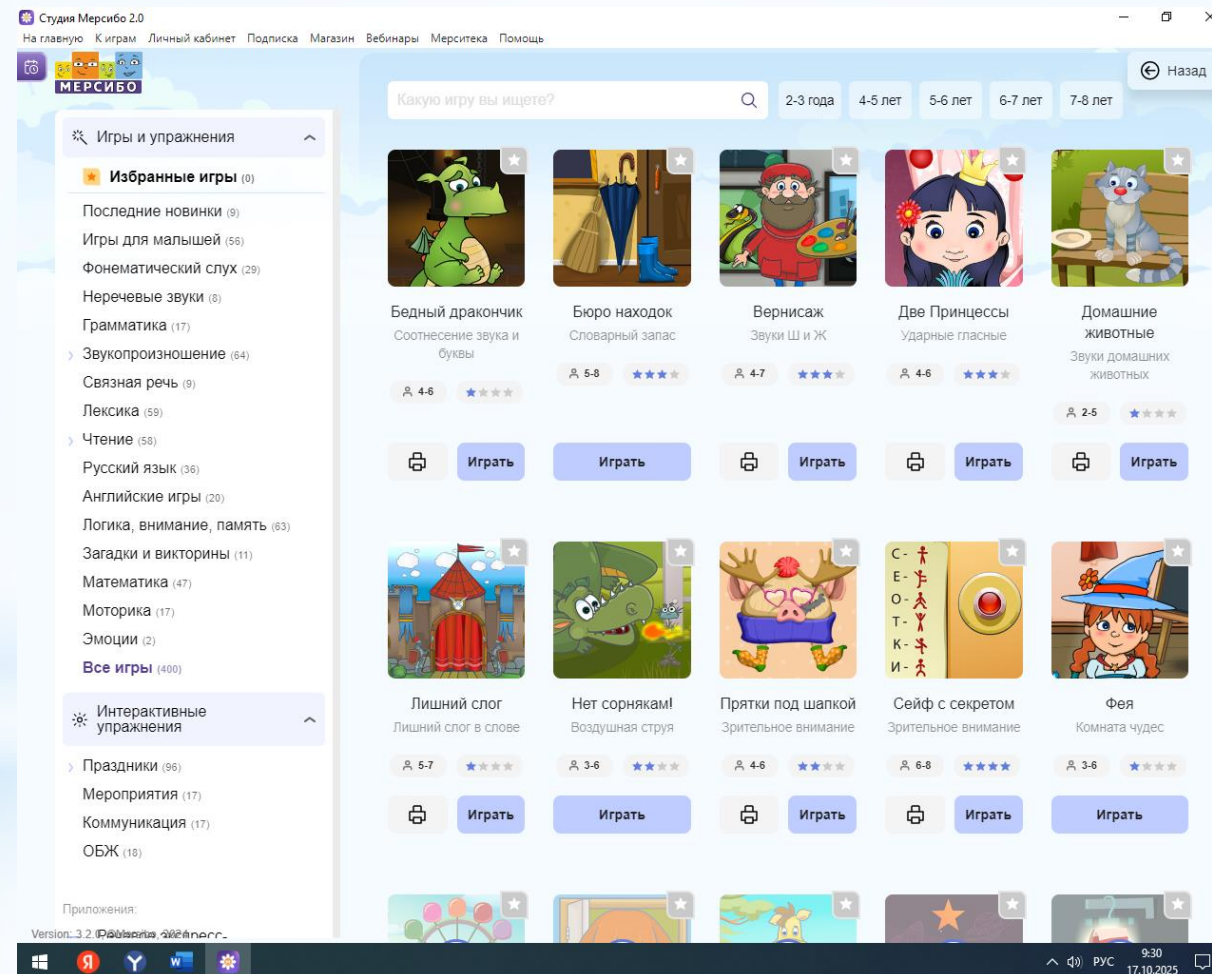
Студия Мерсибо 2.0

На главную К играм Личный кабинет Подписка Магазин Вебинары Мерситека Помощь

МЕРСИБО

Назад

Какую игру вы ищете?

2-3 года 4-5 лет 5-6 лет 6-7 лет 7-8 лет

Игры и упражнения

Избранные игры (0)

Последние новинки (9)
Игры для малышей (56)
Фонематический слух (29)
Неречевые звуки (8)
Грамматика (17)
Звукопроизношение (64)
Связная речь (9)
Лексика (59)
Чтение (58)
Русский язык (36)
Английские игры (20)
Логика, внимание, память (63)
Загадки и викторины (11)
Математика (47)
Моторика (17)
Эмоции (2)
Все игры (400)

Интерактивные упражнения

Праздники (96)
Мероприятия (17)
Коммуникация (17)
ОБЖ (18)

Приложения:

Version: 3.2.0 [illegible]

Бедный дракончик
Соотнесение звука и буквы
4-6
Играть

Бюро находок
Словарный запас
5-8
Играть

Вернисаж
Звуки Ш и Ж
4-7
Играть

Две Принцессы
Ударные гласные
4-6
Играть

Домашние животные
Звуки домашних животных
2-5
Играть

Лишний слог
Лишний слог в слове
5-7
Играть

Нет сорнякам!
Воздушная струя
3-6
Играть

Прятки под шапкой
Зрительное внимание
4-6
Играть

С-
Е-
О-
Т-
К-
И-

Сейф с секретом
Зрительное внимание
6-8
Играть

Фея
Комната чудес
3-6
Играть

РУС 9:30 17.10.2025